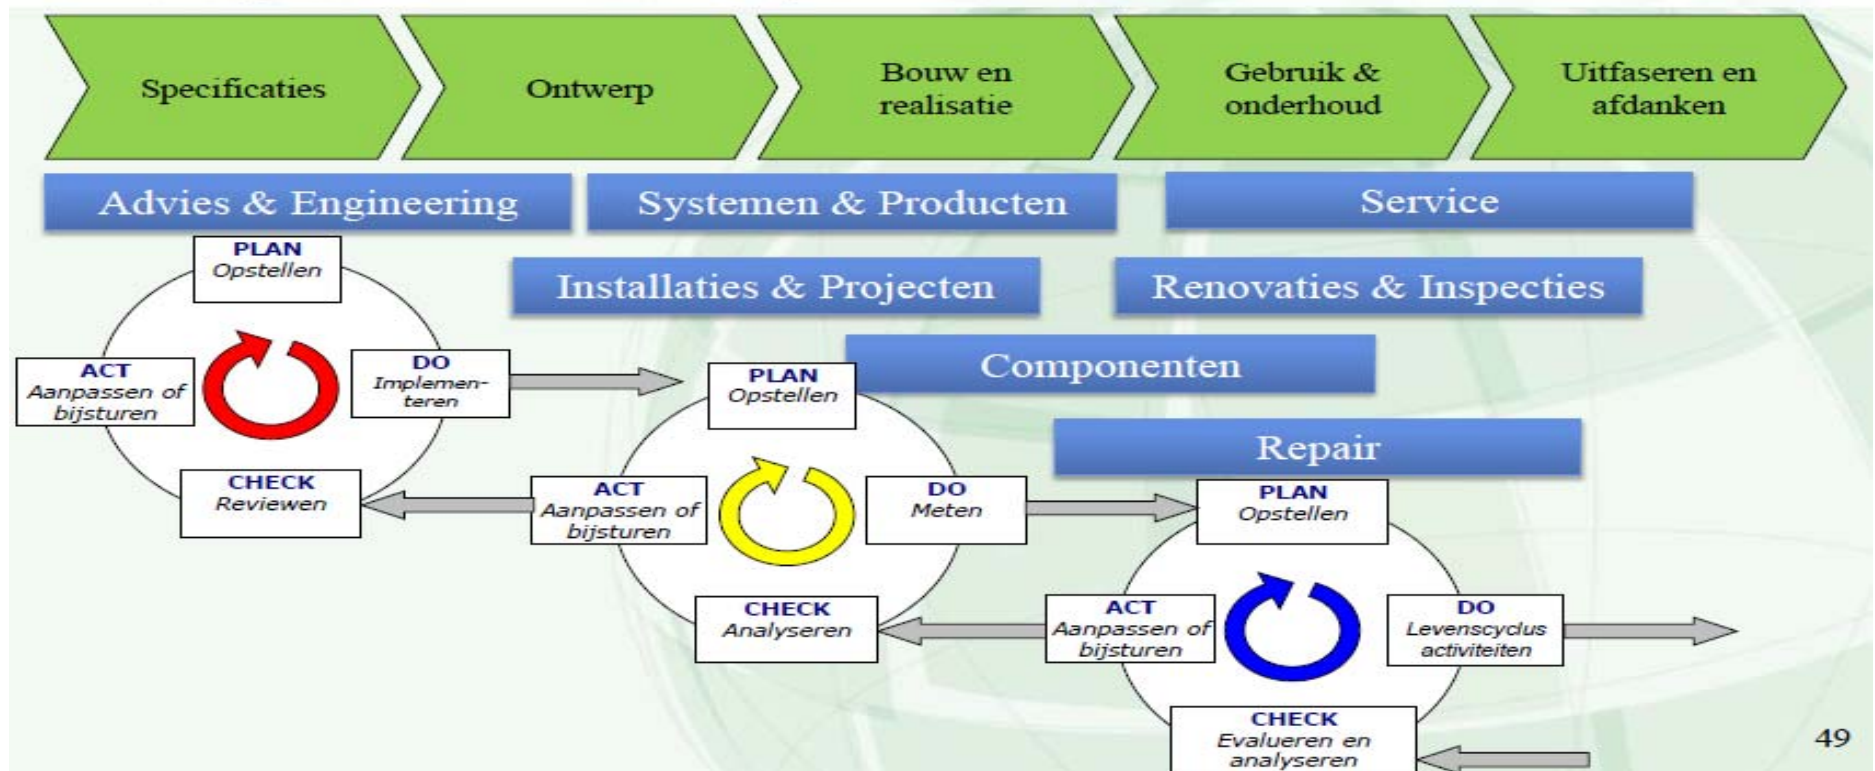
Specificaties

Ontwerp

Bouw en realisatie

Gebruik & onderhoud

Uitfaseren en afdanken

Advies & Engineering

Systemen & Producten

Service

Installaties & Projecten

Renovaties & Inspecties

Componenten

Repair

PLAN
Opstellen

ACT
Aanpassen of bijsturen

DO
Implementeren

CHECK
Reviewen

PLAN
Opstellen

ACT
Aanpassen of bijsturen

DO
Meten

CHECK
Analyseren

PLAN
Opstellen

ACT
Aanpassen of bijsturen

DO
Levenscyclus activiteiten

CHECK
Evalueren en analyseren

49